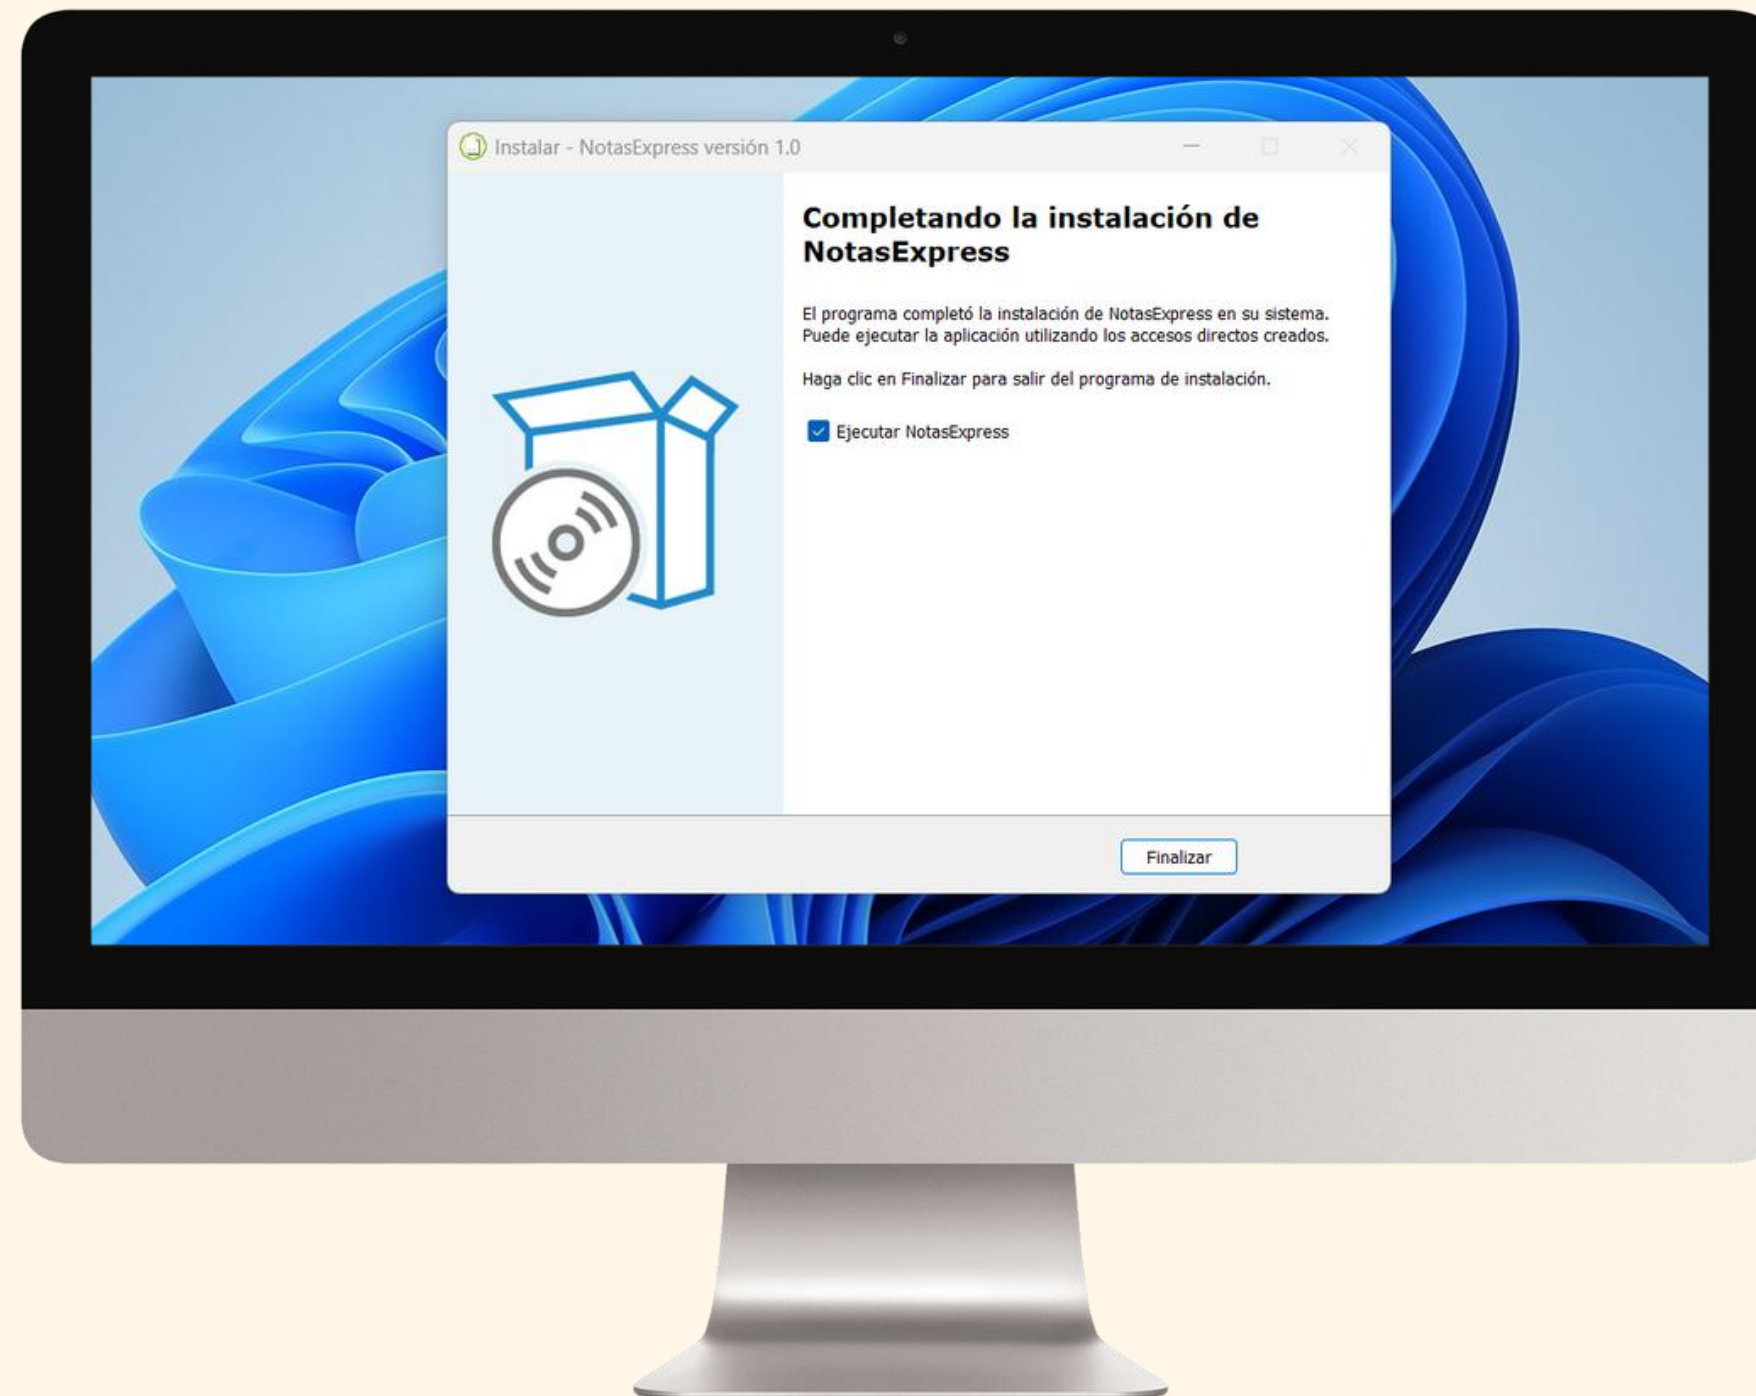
Instalar - NotasExpress versión 1.0

Completando la instalación de NotasExpress

El programa completó la instalación de NotasExpress en su sistema. Puede ejecutar la aplicación utilizando los accesos directos creados.

Haga clic en Finalizar para salir del programa de instalación.

Ejecutar NotasExpress

Finalizar